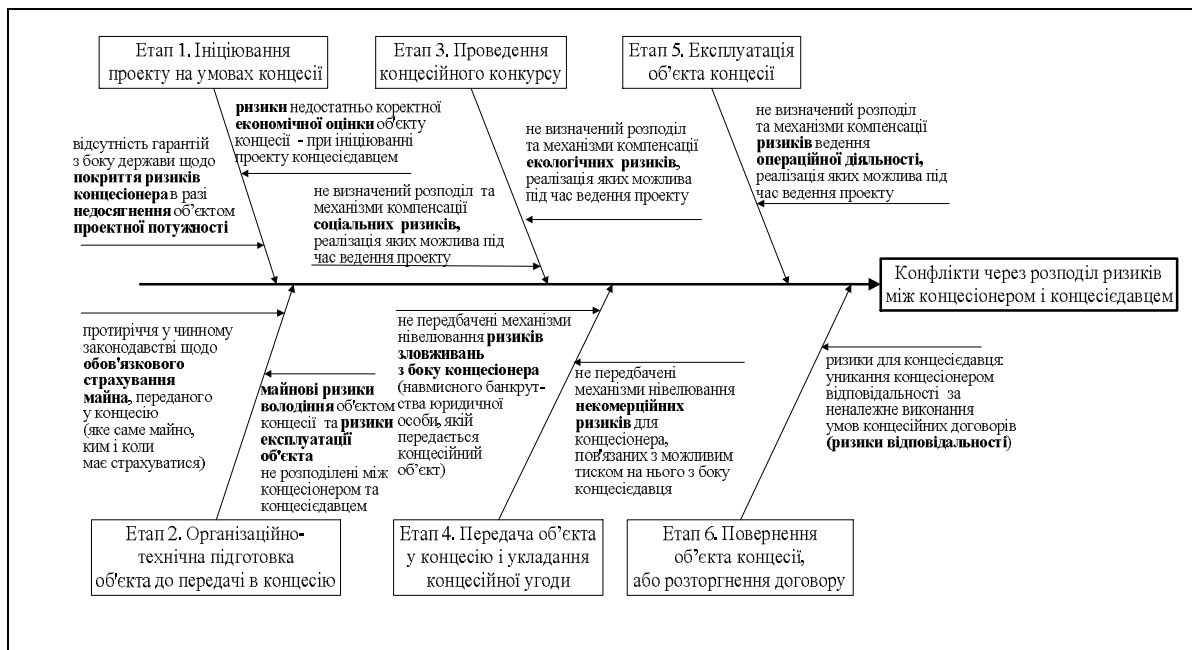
Етап 1. Ініціювання проекту на умовах концесії

Етап 3. Проведення концесійного конкурсу

Етап 5. Експлуатація об'єкта концесії

ризики недостатньо коректної економічної оцінки об'єкту концесії - при ініціюванні проекту концесієдавцем

відсутність гарантій з боку держави щодо покриття ризиків концесіонера в разі недосягнення об'єктом проектної потужності

не визначений розподіл та механізми компенсації екологічних ризиків, реалізація яких можлива під час ведення проекту

не визначений розподіл та механізми компенсації ризиків ведення операційної діяльності, реалізація яких можлива під час ведення проекту

не визначений розподіл та механізми компенсації соціальних ризиків, реалізація яких можлива під час ведення проекту

Конфлікти через розподіл ризиків між концесіонером і концесієдавцем

протиріччя у чинному законодавстві щодо обов'язкового страхування майна, переданого у концесію (яке саме майно, ким і коли має страхуватися)

майнові ризики володіння об'єктом концесії та ризики експлуатації об'єкта не розподілені між концесіонером та концесієдавцем

не передбачені механізми нівелювання ризиків зловживань з боку концесіонера (навмисного банкрутства юридичної особи, якій передається концесійний об'єкт)

не передбачені механізми нівелювання некомерційних ризиків для концесіонера, пов'язаних з можливим тиском на нього з боку концесієдавця

ризики для концесієдавця: уникання концесіонером відповідальності за неналежне виконання умов концесійних договорів (ризики відповідальності)

Етап 2. Організаційно-технічна підготовка об'єкта до передачі в концесію

Етап 4. Передача об'єкта у концесію і укладання концесійної угоди

Етап 6. Повернення об'єкта концесії, або розторгнення договору